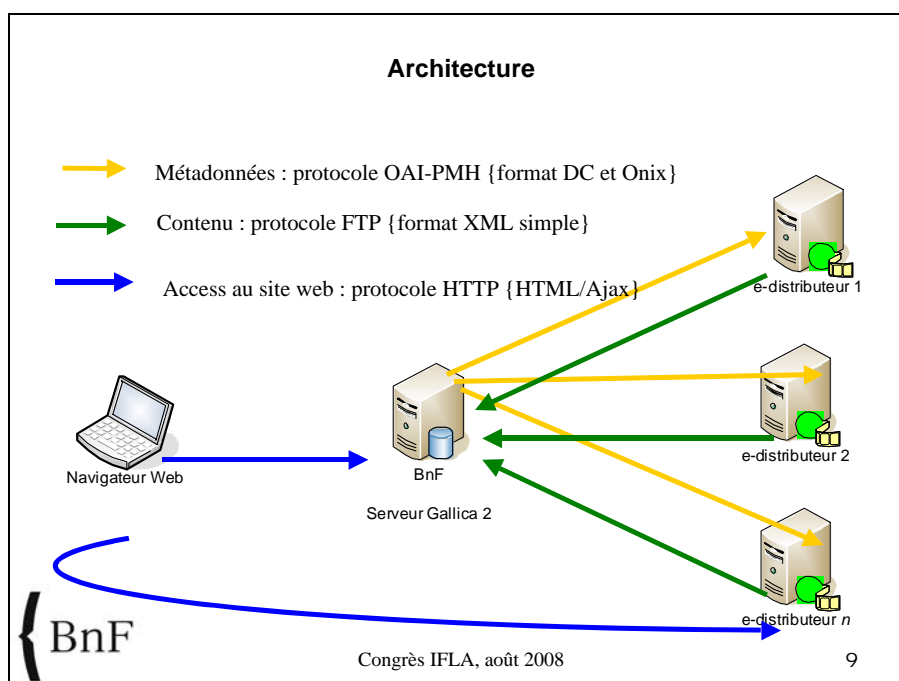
Architecture

Métadonnées : protocole OAI-PMH {format DC et Onix}

Contenu : protocole FTP {format XML simple}

Access au site web : protocole HTTP {HTML/Ajax}

e-distributeur 1

e-distributeur 2

e-distributeur *n*

Navigateur Web

BnF

Serveur Gallica 2

{BnF

Congrès IFLA, août 2008

9